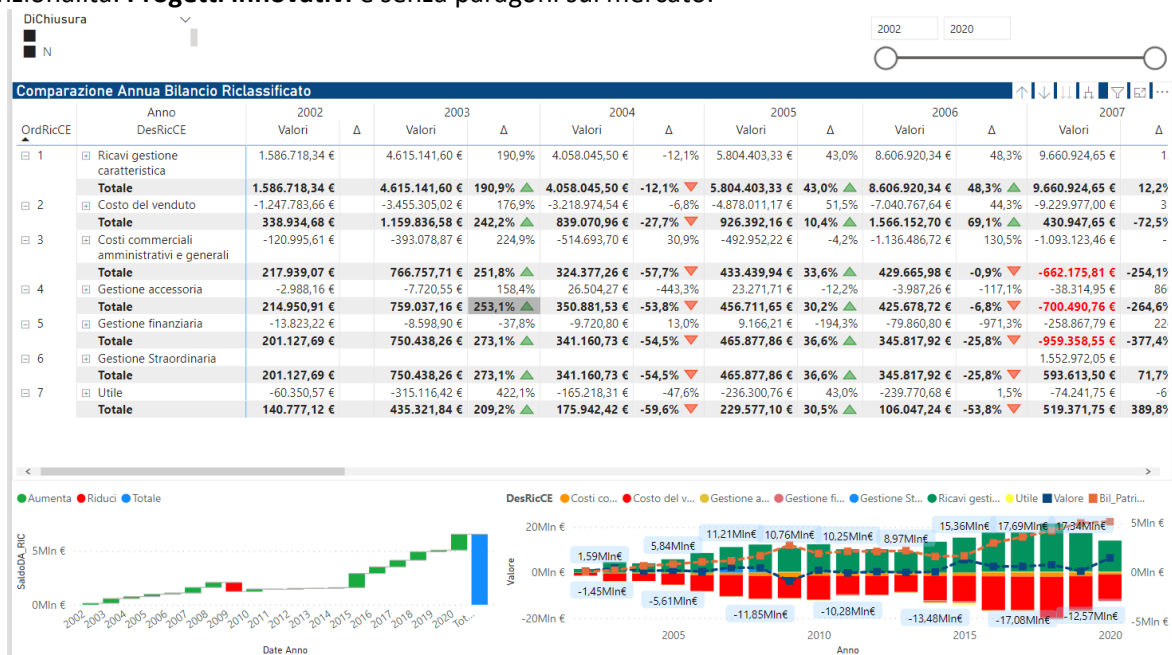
zionalità: Progetti innovativi e senza paragoni sul mercato.

DiChiusura
N

2002 2020

Comparazione Annua Bilancio Riclassificato

| OrdRicCE | Anno / DesRicCE | 2002 Valori | Δ | 2003 Valori | Δ | 2004 Valori | Δ | 2005 Valori | Δ | 2006 Valori | Δ | 2007 Valori | Δ |
|---|---|---|---|---|---|---|---|---|---|---|---|---|---|
| 1 | Ricavi gestione caratteristica | 1.586.718,34 € | | 4.615.141,60 € | 190,9% | 4.058.045,50 € | -12,1% | 5.804.403,33 € | 43,0% | 8.606.920,34 € | 48,3% | 9.660.924,65 € | 1 |
| | Totale | 1.586.718,34 € | | 4.615.141,60 € | 190,9% | 4.058.045,50 € | -12,1% | 5.804.403,33 € | 43,0% | 8.606.920,34 € | 48,3% | 9.660.924,65 € | 12,2 |
| 2 | Costo del venduto | -1.247.783,66 € | | -3.455.305,02 € | 176,9% | -3.218.974,54 € | -6,8% | -4.878.011,17 € | 51,5% | -7.040.767,64 € | 44,3% | -9.229.977,00 € | 3 |
| | Totale | 338.934,68 € | | 1.159.836,58 € | 242,2% | 839.070,96 € | -27,7% | 926.392,16 € | 10,4% | 1.566.152,70 € | 69,1% | 430.947,65 € | -72,5 |
| 3 | Costi commerciali amministrativi e generali | -120.995,61 € | | -393.078,87 € | 224,9% | -514.693,70 € | 30,9% | -492.952,22 € | -4,2% | -1.136.486,72 € | 130,5% | -1.093.123,46 € | - |
| | Totale | 217.939,07 € | | 766.757,71 € | 251,8% | 324.377,26 € | -57,7% | 433.439,94 € | 33,6% | 429.665,98 € | -0,9% | -662.175,81 € | -254,1 |
| 4 | Gestione accessoria | -2.988,16 € | | -7.720,55 € | 158,4% | 26.504,27 € | -443,3% | 23.271,71 € | -12,2% | -3.987,26 € | -117,1% | -38.314,95 € | 86 |
| | Totale | 214.950,91 € | | 759.037,16 € | 253,1% | 350.881,53 € | -53,8% | 456.711,65 € | 30,2% | 425.678,72 € | -6,8% | -700.490,76 € | -264,6 |
| 5 | Gestione finanziaria | -13.823,22 € | | -8.598,90 € | -37,8% | -9.720,80 € | 13,0% | 9.166,21 € | -194,3% | -79.860,80 € | -971,3% | -258.867,79 € | 22 |
| | Totale | 201.127,69 € | | 750.438,26 € | 273,1% | 341.160,73 € | -54,5% | 465.877,86 € | 36,6% | 345.817,92 € | -25,8% | -959.358,55 € | -377,4 |
| 6 | Gestione Straordinaria | | | | | | | | | | | 1.552.972,05 € | |
| | Totale | 201.127,69 € | | 750.438,26 € | 273,1% | 341.160,73 € | -54,5% | 465.877,86 € | 36,6% | 345.817,92 € | -25,8% | 593.613,50 € | 71,7 |
| 7 | Utile | -60.350,57 € | | -315.116,42 € | 422,1% | -165.218,31 € | -47,6% | -236.300,76 € | 43,0% | -239.770,68 € | 1,5% | -74.241,75 € | -6 |
| | Totale | 140.777,12 € | | 435.321,84 € | 209,2% | 175.942,42 € | -59,6% | 229.577,10 € | 30,5% | 106.047,24 € | -53,8% | 519.371,75 € | 389,8 |

Aumenta Riduci Totale
SaldoDA_RIC
5Mln €
0Mln €
2002 2003 2004 2005 2006 2007 2008 2009 2010 2011 2012 2013 2014 2015 2016 2017 2018 2019 2020 Tot...
Date Anno

DesRicCE Costi co... Costo del v... Gestione a... Gestione fi... Gestione St... Ricavi gesti... Utile Valore Bil_Patri...
20Mln €
0Mln €
-20Mln €
Valore
1,59Mln€ 5,84Mln€ 11,21Mln€ 10,76Mln€ 10,25Mln€ 8,97Mln€ 15,36Mln€ 17,69Mln€ 17,34Mln€
-1,45Mln€ -5,61Mln€ -11,85Mln€ -10,28Mln€ -13,48Mln€ -17,08Mln€ -12,57Mln€
5Mln €
0Mln €
-5Mln €
2005 2010 2015 2020
Anno